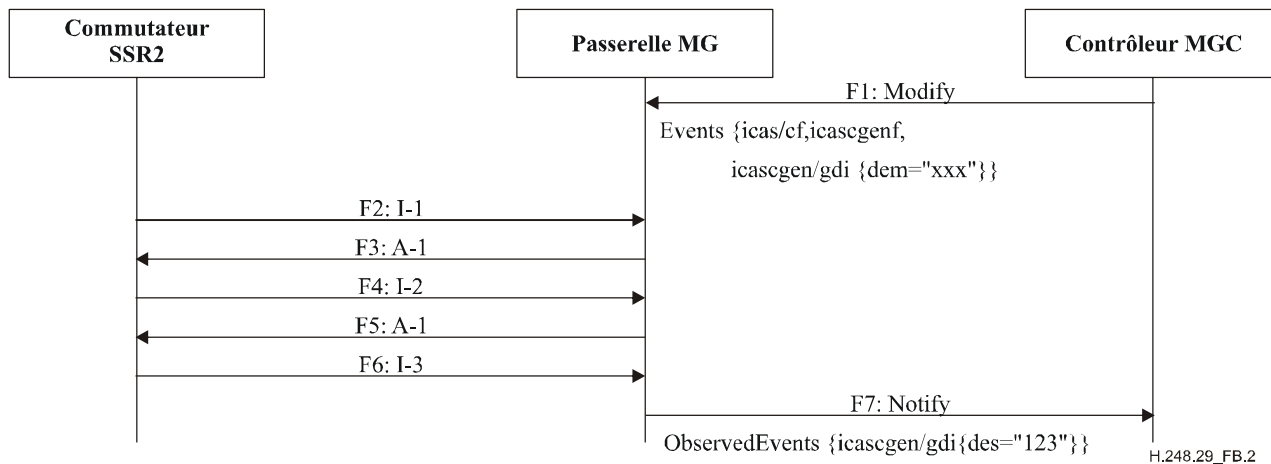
Commutateur SSR2

Passerelle MG

Contrôleur MGC

F1: Modify

Events {icas/cf,icascgenf,

icascgen/gdi {dem="xxx"}}

F2: I-1

F3: A-1

F4: I-2

F5: A-1

F6: I-3

F7: Notify

ObservedEvents {icascgen/gdi{des="123"}}

H.248.29_FB.2